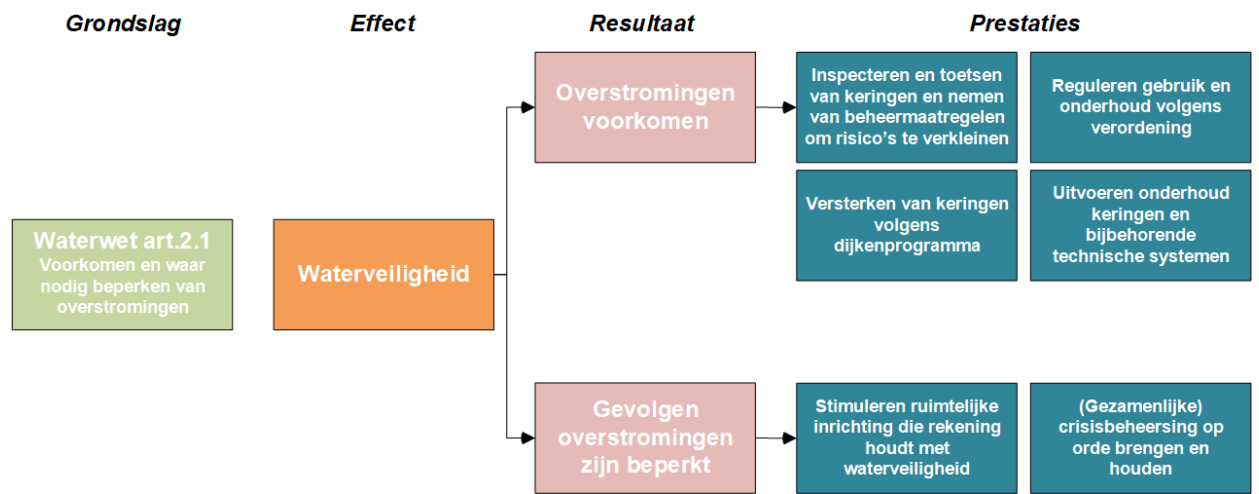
Grondslag

Effect

Resultaat

Prestaties

Waterwet art.2.1
Voorkomen en waar nodig beperken van overstromingen

Waterveiligheid

Overstromingen voorkomen

Inspecteren en toetsen van keringen en nemen van beheermaatregelen om risico's te verkleinen

Reguleren gebruik en onderhoud volgens verordening

Versterken van keringen volgens dijkenprogramma

Uitvoeren onderhoud keringen en bijbehorende technische systemen

Gevolgen overstromingen zijn beperkt

Stimuleren ruimtelijke inrichting die rekening houdt met waterveiligheid

(Gezamenlijke) crisisbeheersing op orde brengen en houden